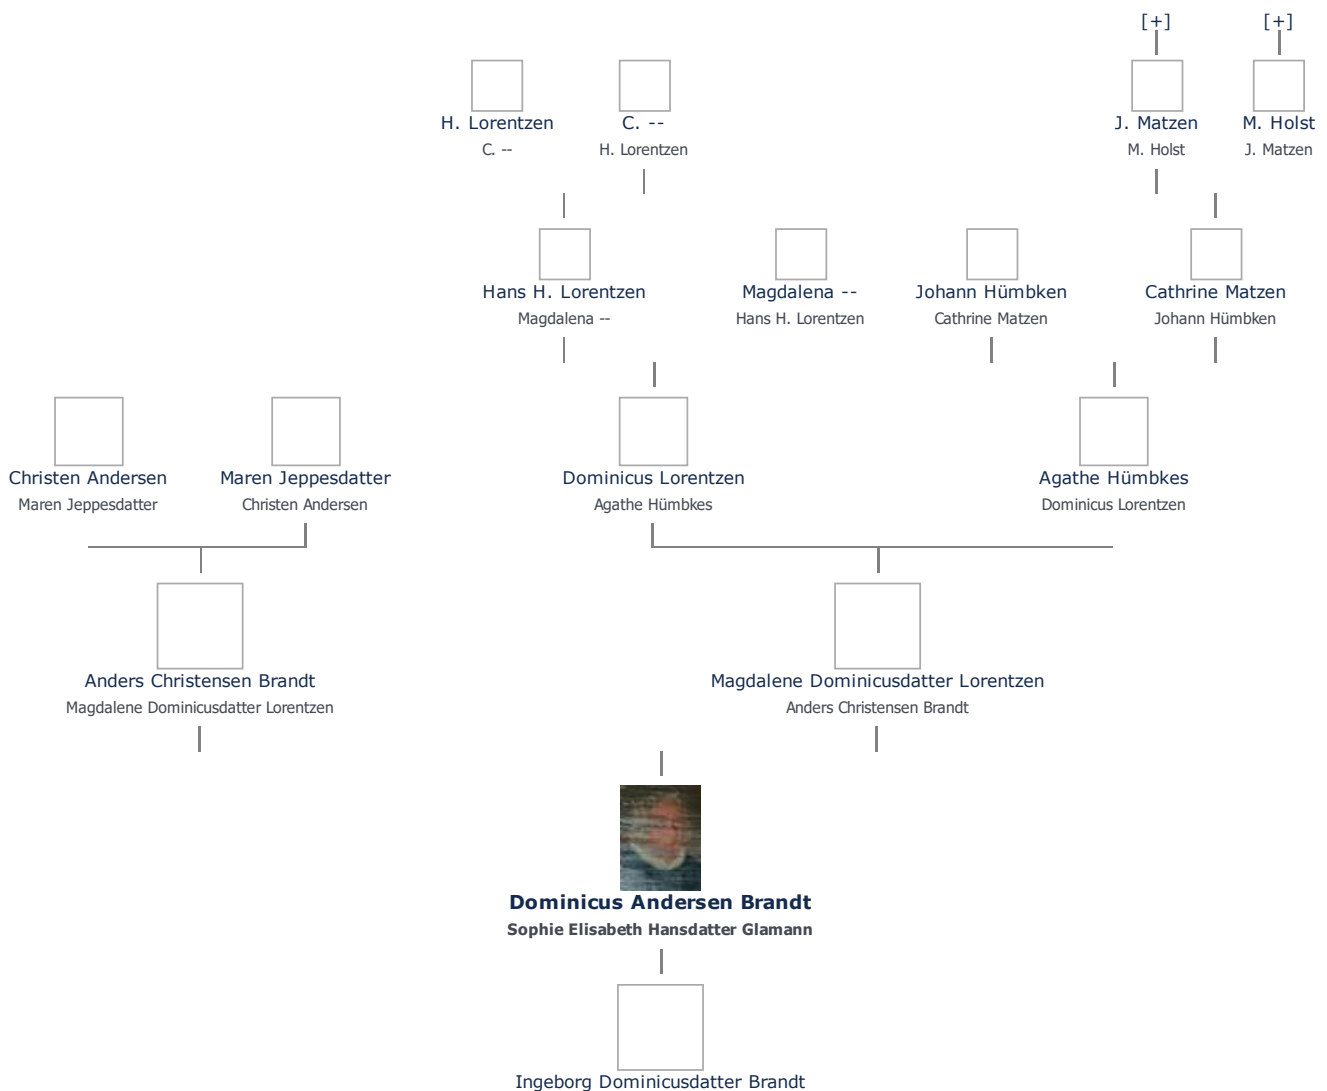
[+] [+]

H. Lorentzen
C. --

C. --
H. Lorentzen

J. Matzen
M. Holst

M. Holst
J. Matzen

Hans H. Lorentzen
Magdalena --

Magdalena --
Hans H. Lorentzen

Johann Hümbken
Cathrine Matzen

Cathrine Matzen
Johann Hümbken

Christen Andersen
Maren Jeppesdatter

Maren Jeppesdatter
Christen Andersen

Dominicus Lorentzen
Agathe Hümbkes

Agathe Hümbkes
Dominicus Lorentzen

Anders Christensen Brandt
Magdalene Dominicusdatter Lorentzen

Magdalene Dominicusdatter Lorentzen
Anders Christensen Brandt

**Dominicus Andersen Brandt**
**Sophie Elisabeth Hansdatter Glamann**

Ingeborg Dominicusdatter Brandt